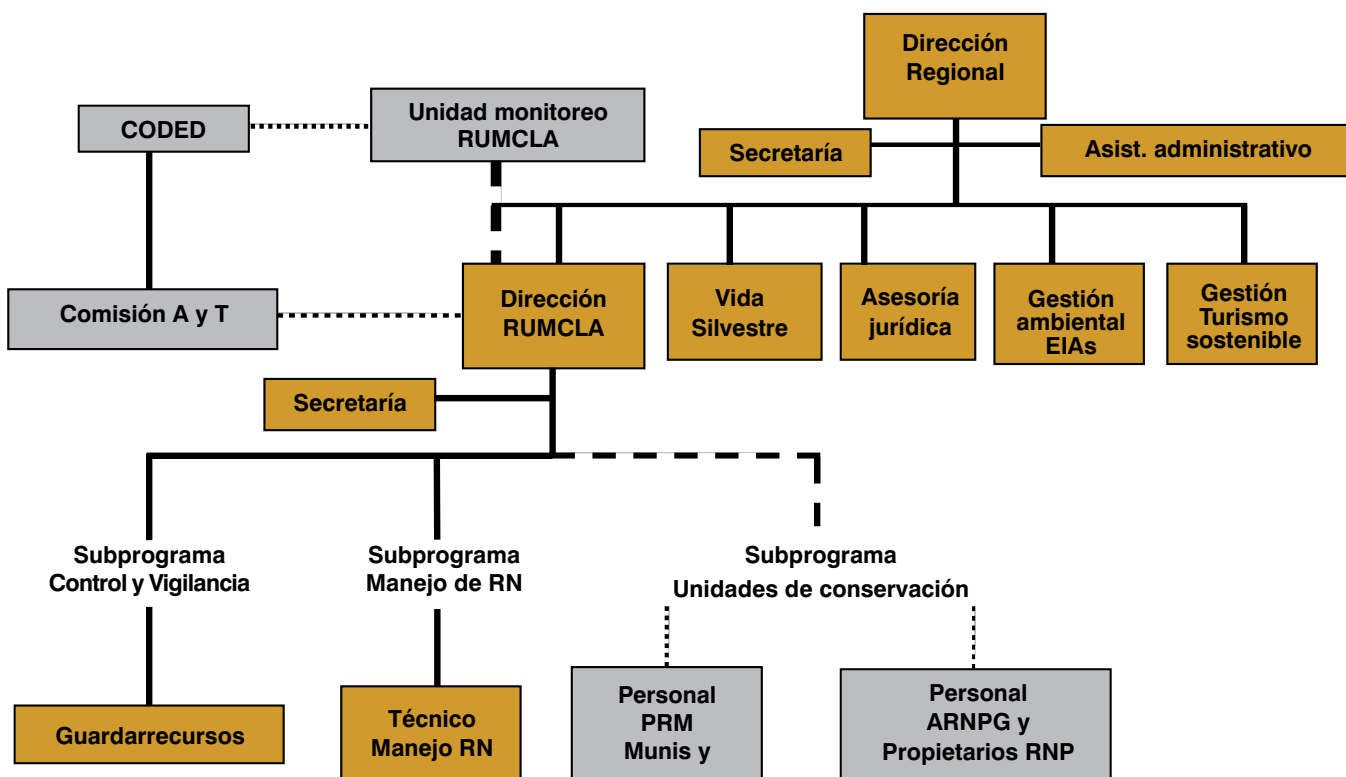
Dirección Regional

Secretaría

Asist. administrativo

CODED

Unidad monitoreo RUMCLA

Comisión A y T

Dirección RUMCLA

Vida Silvestre

Asesoría jurídica

Gestión ambiental EIAs

Gestión Turismo sostenible

Secretaría

Subprograma Control y Vigilancia

Subprograma Manejo de RN

Subprograma Unidades de conservación

Guardarrecursos

Técnico Manejo RN

Personal PRM Munis y

Personal ARNPG y Propietarios RNP